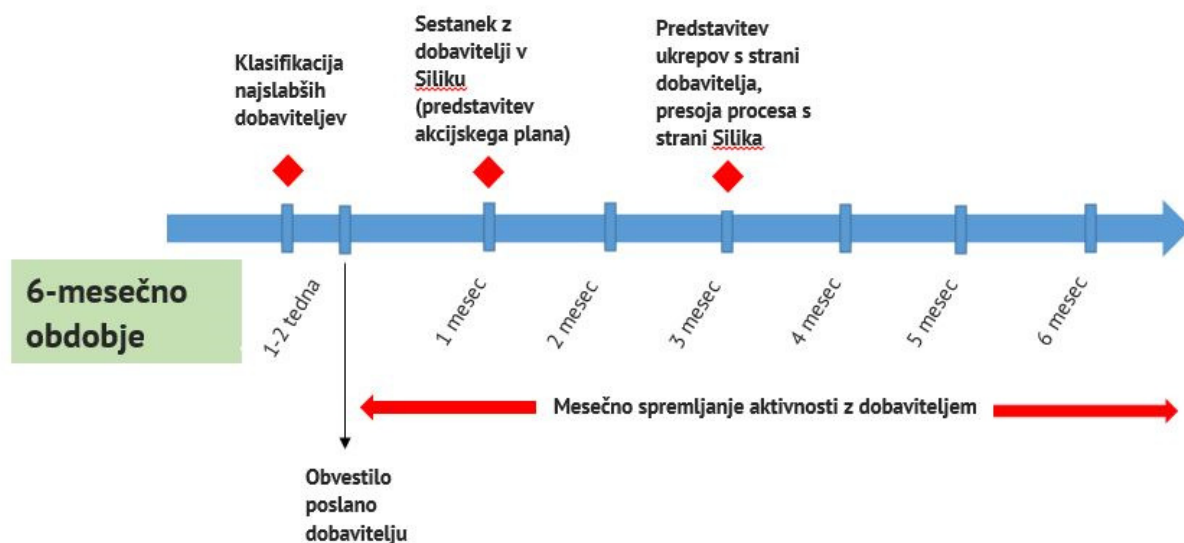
Klasifikacija najslabših dobaviteljev

Sestanek z dobavitelji v Siliku (predstavitev akcijskega plana)

Predstavitev ukrepov s strani dobavitelja, presoja procesa s strani Silika

6-mesečno obdobje

1-2 tedna

1 mesec

2 mesec

3 mesec

4 mesec

5 mesec

6 mesec

Mesečno spremljanje aktivnosti z dobaviteljem

Obvestilo poslano dobavitelju